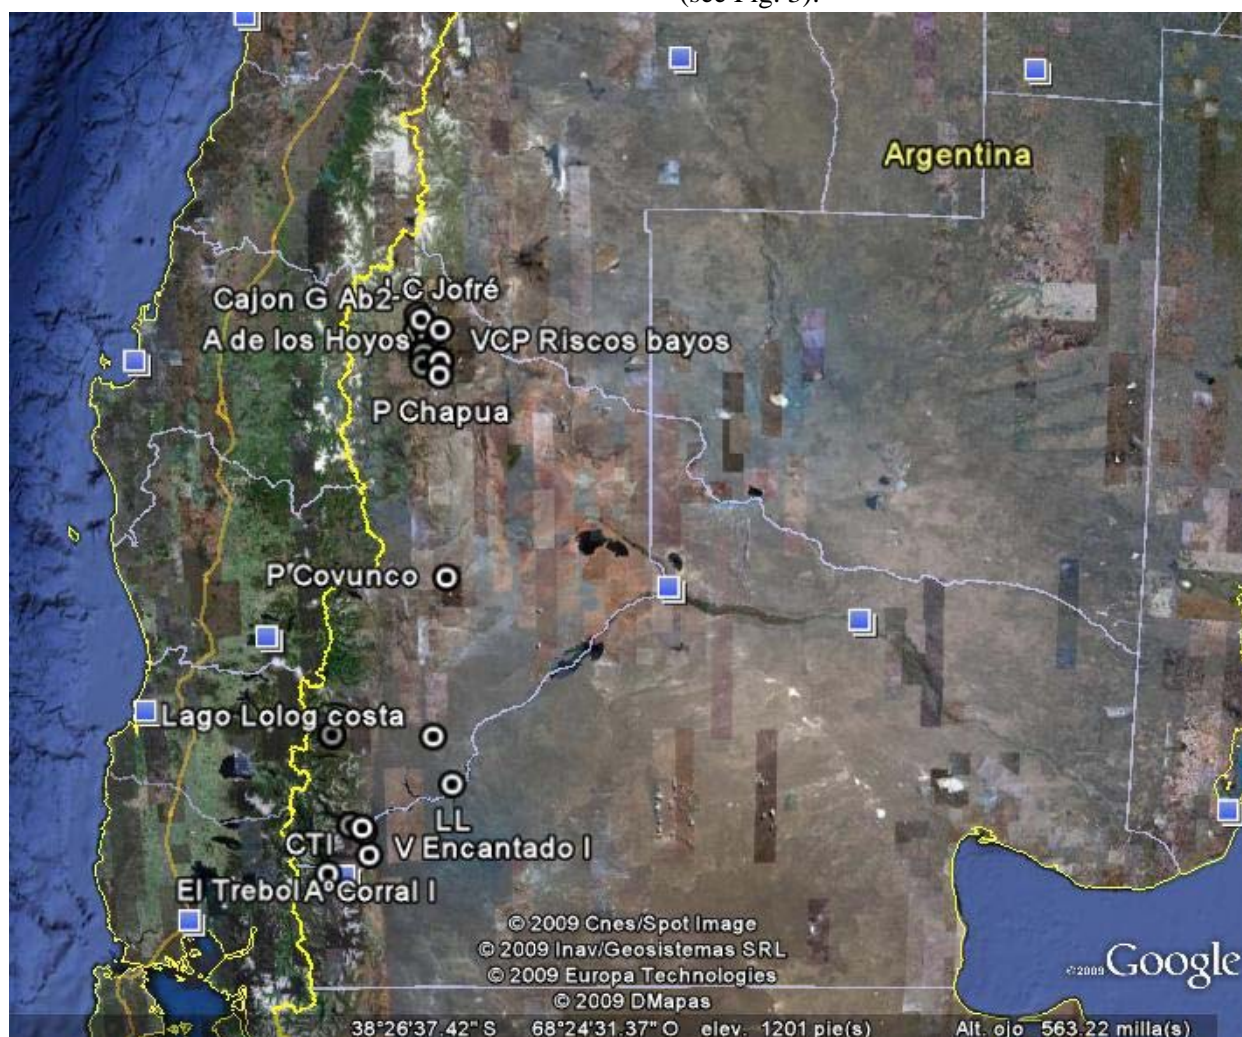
(see Fig. 3).

Argentina

Cajon G Ab2 C Jofré

A de los Hoyos VCP Riscos bayos

P Chapua

P Covunco

Lago Lolog costa

LL

CTI V Encantado I

El Trebol A°Corral I

© 2009 Cnes/Spot Image
© 2009 Inav/Geosistemas SRL
© 2009 Europa Technologies
© 2009 DMapas

©2009 Google

38°26'37.42" S 68°24'31.37" O elev. 1201 pie(s) Alt. ojo 563.22 milla(s)